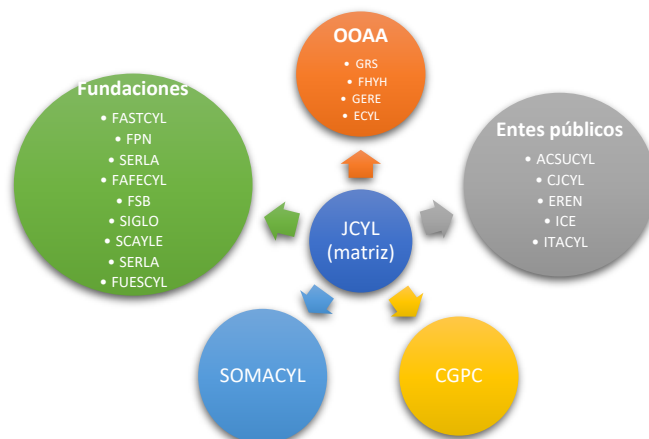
OOAA
• GRS
• FHYH
• GERE
• ECYL

Fundaciones
• FASTCYL
• FPN
• SERLA
• FAFECYL
• FSB
• SIGLO
• SCAYLE
• SERLA
• FUESCYL

Entes públicos
• ACSUCYL
• CJCYL
• EREN
• ICE
• ITACYL

JCYL (matriz)

SOMACYL

CGPC